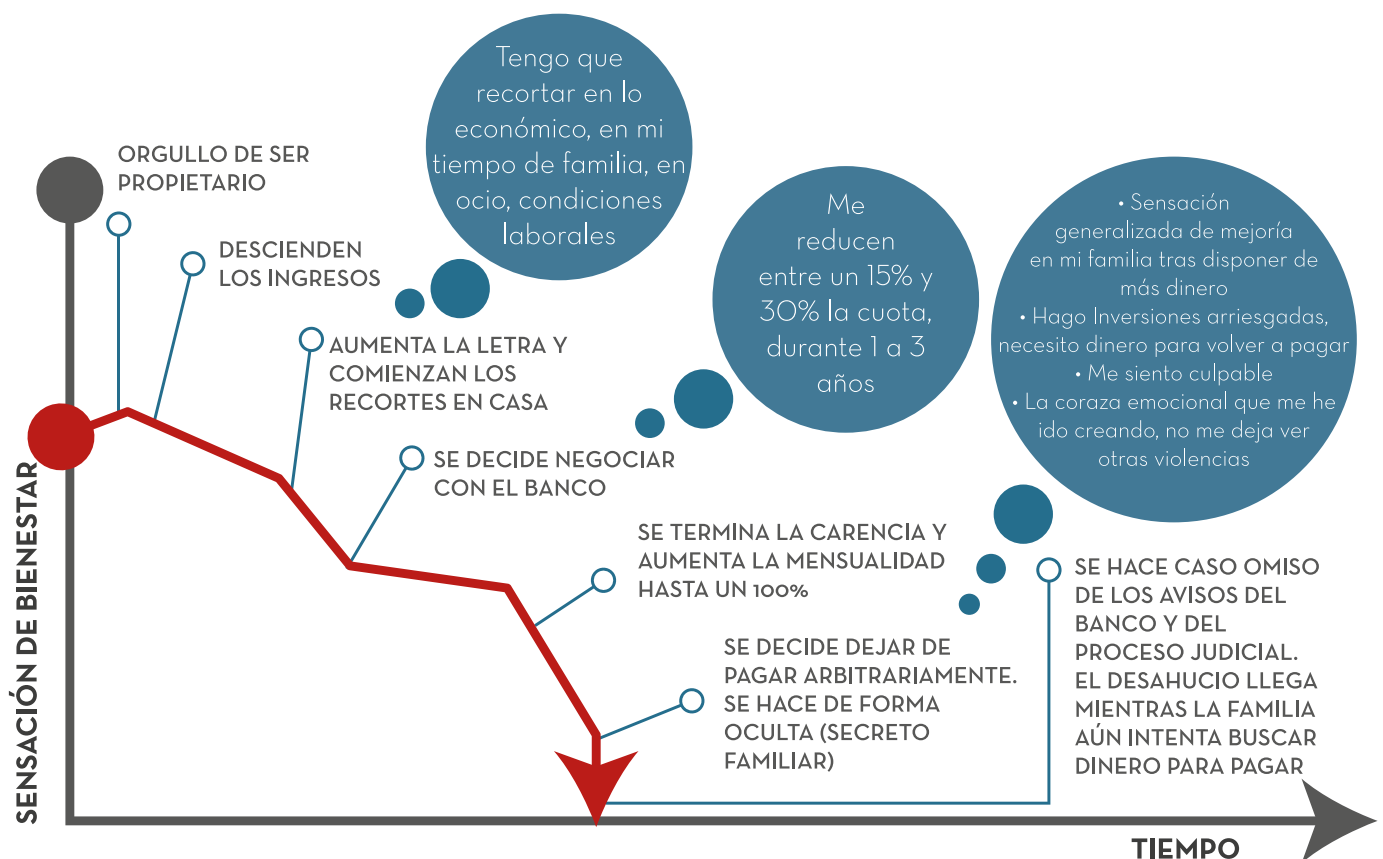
Tengo que recortar en lo económico, en mi tiempo de familia, en ocio, condiciones laborales

ORGULLO DE SER PROPIETARIO

DESCIENDEN LOS INGRESOS

AUMENTA LA LETRA Y COMIENZAN LOS RECORTES EN CASA

Me reducen entre un 15% y 30% la cuota, durante 1 a 3 años

• Sensación generalizada de mejoría en mi familia tras disponer de más dinero
• Hago Inversiones arriesgadas, necesito dinero para volver a pagar
• Me siento culpable
• La coraza emocional que me he ido creando, no me deja ver otras violencias

SE DECIDE NEGOCIAR CON EL BANCO

SE TERMINA LA CARENCIA Y AUMENTA LA MENSUALIDAD HASTA UN 100%

SE DECIDE DEJAR DE PAGAR ARBITRARIAMENTE. SE HACE DE FORMA OCULTA (SECRETO FAMILIAR)

SE HACE CASO OMISO DE LOS AVISOS DEL BANCO Y DEL PROCESO JUDICIAL. EL DESAHUCIO LLEGA MIENTRAS LA FAMILIA AÚN INTENTA BUSCAR DINERO PARA PAGAR

SENSACIÓN DE BIENESTAR

TIEMPO